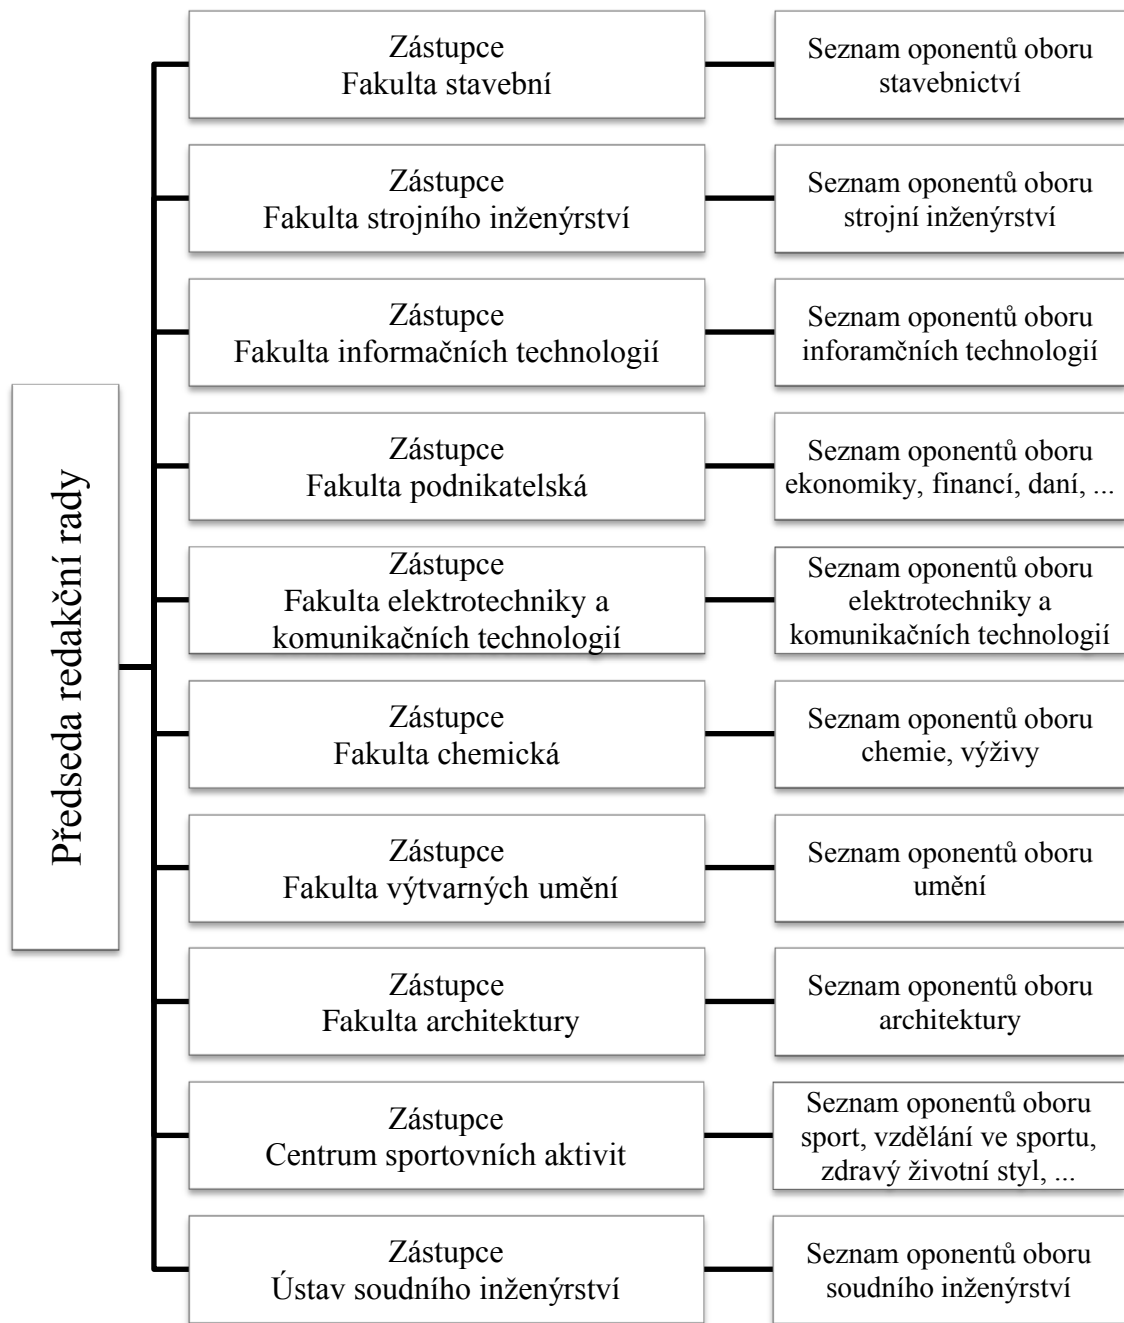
Předseda redakční rady

Zástupce
Fakulta stavební

Seznam oponentů oboru stavebnictví

Zástupce
Fakulta strojního inženýrství

Seznam oponentů oboru strojní inženýrství

Zástupce
Fakulta informačních technologií

Seznam oponentů oboru inforamčních technologií

Zástupce
Fakulta podnikatelská

Seznam oponentů oboru ekonomiky, financí, daní, ...

Zástupce
Fakulta elektrotechniky a komunikačních technologií

Seznam oponentů oboru elektrotechniky a komunikačních technologií

Zástupce
Fakulta chemická

Seznam oponentů oboru chemie, výživy

Zástupce
Fakulta výtvarných umění

Seznam oponentů oboru umění

Zástupce
Fakulta architektury

Seznam oponentů oboru architektury

Zástupce
Centrum sportovních aktivit

Seznam oponentů oboru sport, vzdělání ve sportu, zdravý životní styl, ...

Zástupce
Ústav soudního inženýrství

Seznam oponentů oboru soudního inženýrství